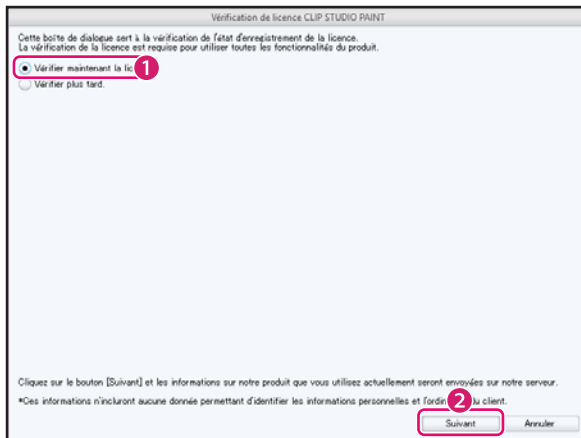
Vérification de licence CLIP STUDIO PAINT

Cette boîte de dialogue sert à la vérification de l'état d'enregistrement de la licence.
La vérification de la licence est requise pour utiliser toutes les fonctionnalités du produit.

Vérifier maintenant la lic
1
Vérifier plus tard.

Cliquez sur le bouton [Suivant] et les informations sur notre produit que vous utilisez actuellement seront envoyées sur notre serveur.

*Ces informations n'incluront aucune donnée permettant d'identifier les informations personnelles et l'ordin 2 u client.

Suivant
Annuler